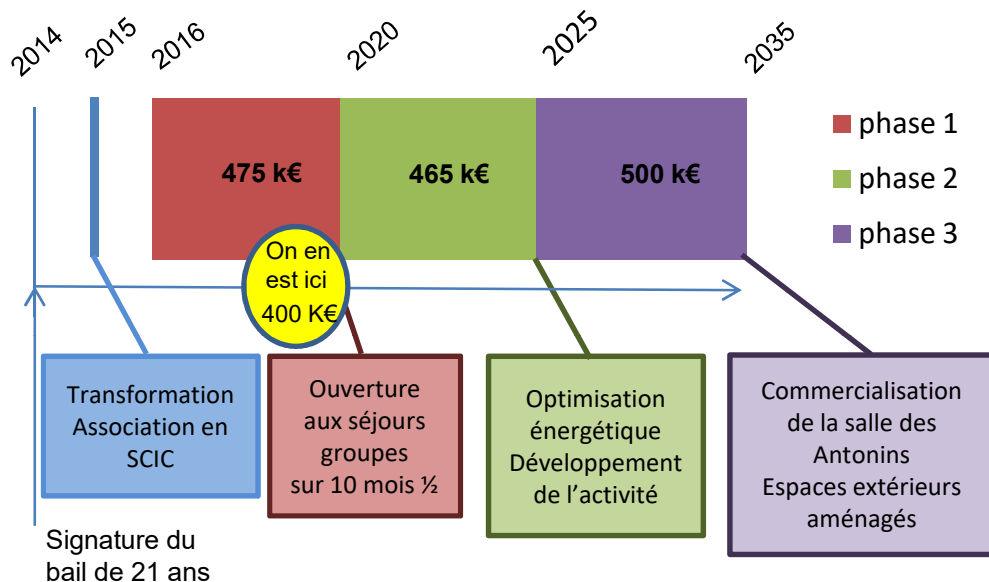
2014 2015 2016 2020 2025 2035

475 k€

465 k€

500 k€

phase 1

phase 2

phase 3

On en est ici 400 K€

Transformation Association en SCIC

Ouverture aux séjours groupes sur 10 mois ½

Optimisation énergétique Développement de l'activité

Commercialisation de la salle des Antonins Espaces extérieurs aménagés

Signature du bail de 21 ans